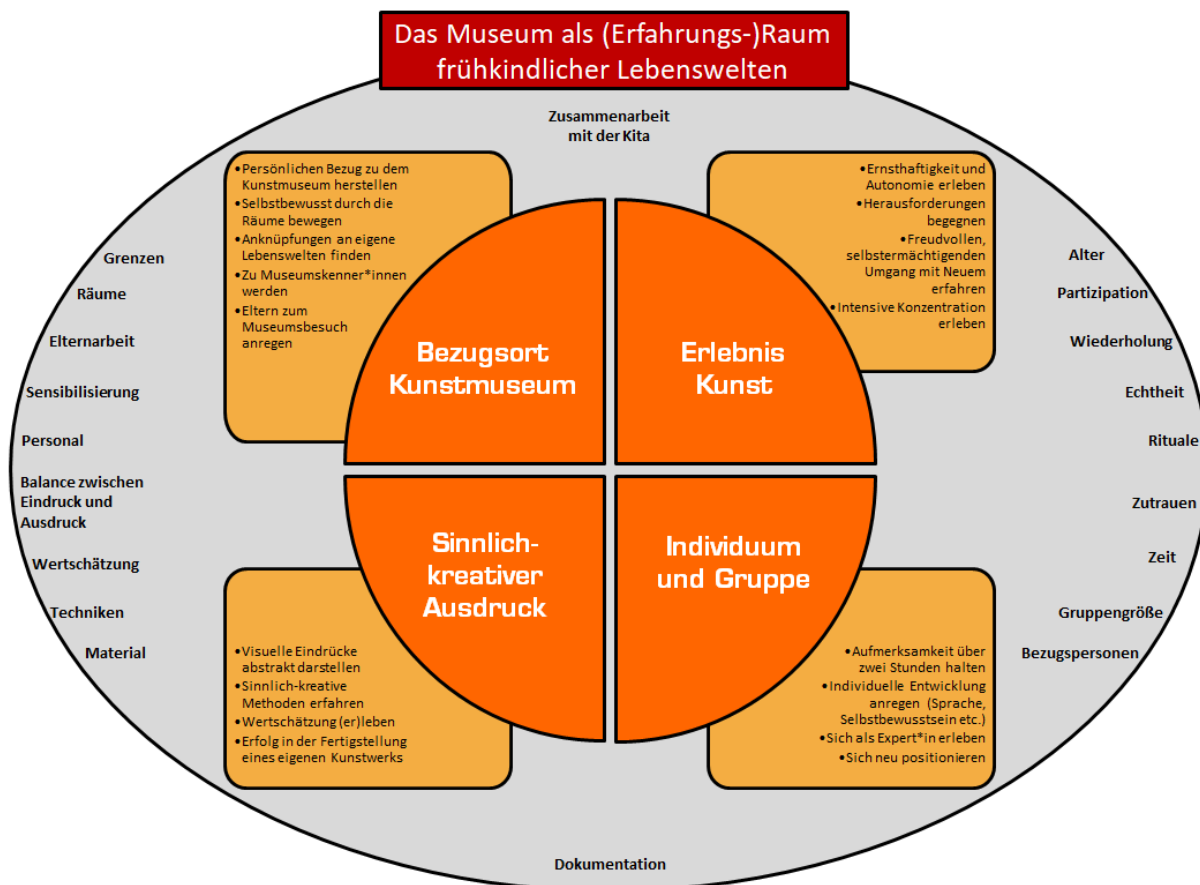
Das Museum als (Erfahrungs-)Raum frühkindlicher Lebenswelten

Zusammenarbeit mit der Kita

•Persönlichen Bezug zu dem Kunstmuseum herstellen
•Selbstbewusst durch die Räume bewegen
•Anknüpfungen an eigene Lebenswelten finden
•Zu Museumskenner*innen werden
•Eltern zum Museumsbesuch anregen

•Ernsthaftigkeit und Autonomie erleben
•Herausforderungen begegnen
•Freudvollen, selbstermächtigenden Umgang mit Neuem erfahren
•Intensive Konzentration erleben

Bezugsort Kunstmuseum

Erlebnis Kunst

Sinnlich-kreativer Ausdruck

Individuum und Gruppe

Grenzen
Räume
Elternarbeit
Sensibilisierung
Personal
Balance zwischen Eindruck und Ausdruck
Wertschätzung
Techniken
Material

Alter
Partizipation
Wiederholung
Echtheit
Rituale
Zutrauen
Zeit
Gruppengröße
Bezugspersonen

•Visuelle Eindrücke abstrakt darstellen
•Sinnlich-kreative Methoden erfahren
•Wertschätzung (er)leben
•Erfolg in der Fertigstellung eines eigenen Kunstwerks

•Aufmerksamkeit über zwei Stunden halten
•Individuelle Entwicklung anregen (Sprache, Selbstbewusstsein etc.)
•Sich als Expert*in erleben
•Sich neu positionieren

Dokumentation